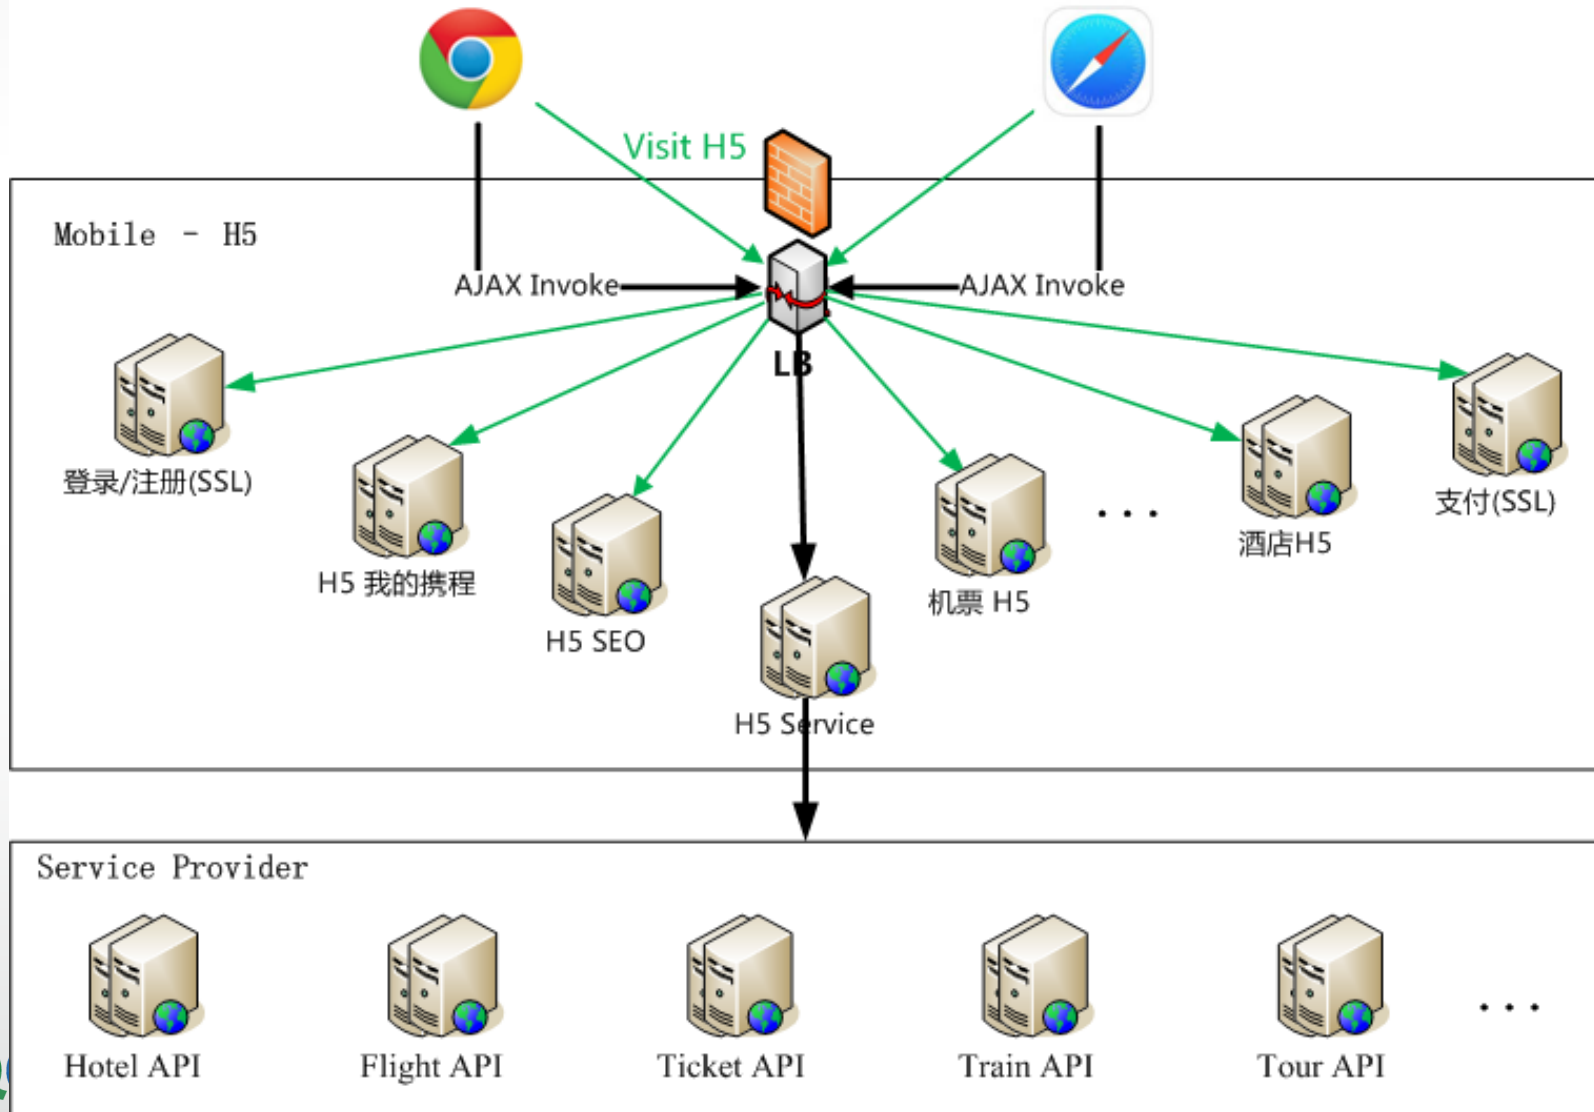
Visit H5

Mobile - H5

AJAX Invoke

AJAX Invoke

LB

登录/注册(SSL)

H5 我的携程

H5 SEO

H5 Service

机票 H5

. . .

酒店H5

支付(SSL)

Service Provider

Hotel API

Flight API

Ticket API

Train API

Tour API

. . .